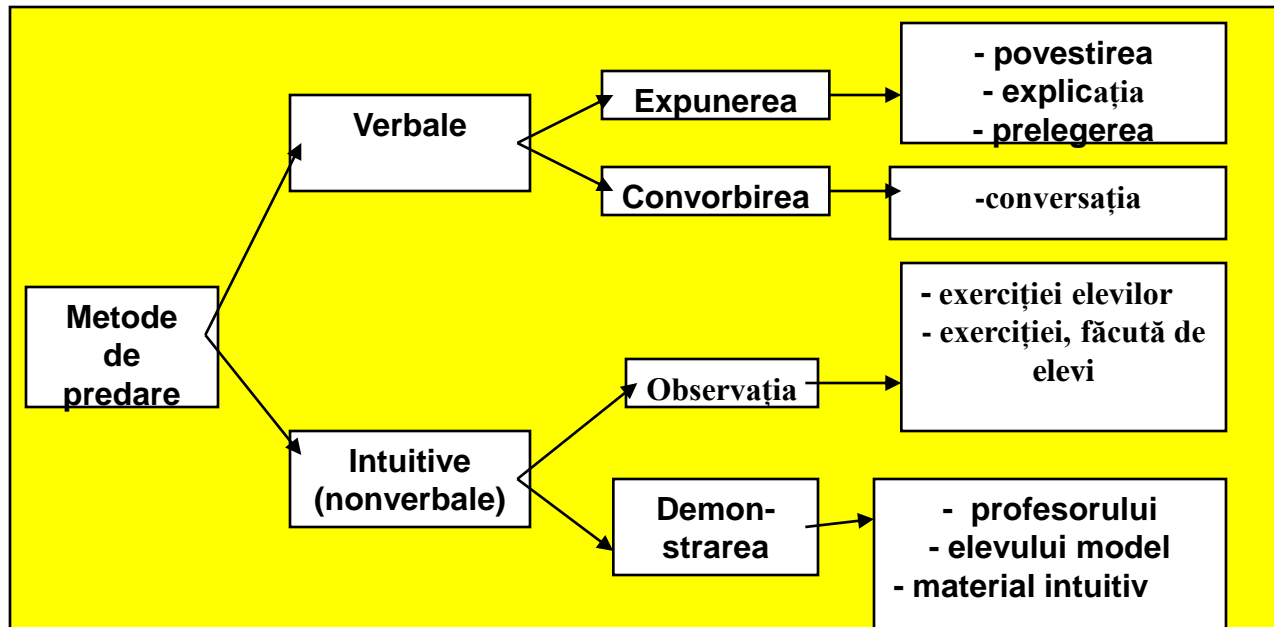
Metode de predare

Verbale

Expunerea

- povestirea
- explicația
- prelegerea

Convorbirea

-conversația

Intuitive (nonverbale)

Observația

- exerciției elevilor
- exerciției, făcută de elevi

Demonstrarea

- profesorului
- elevului model
- material intuitiv